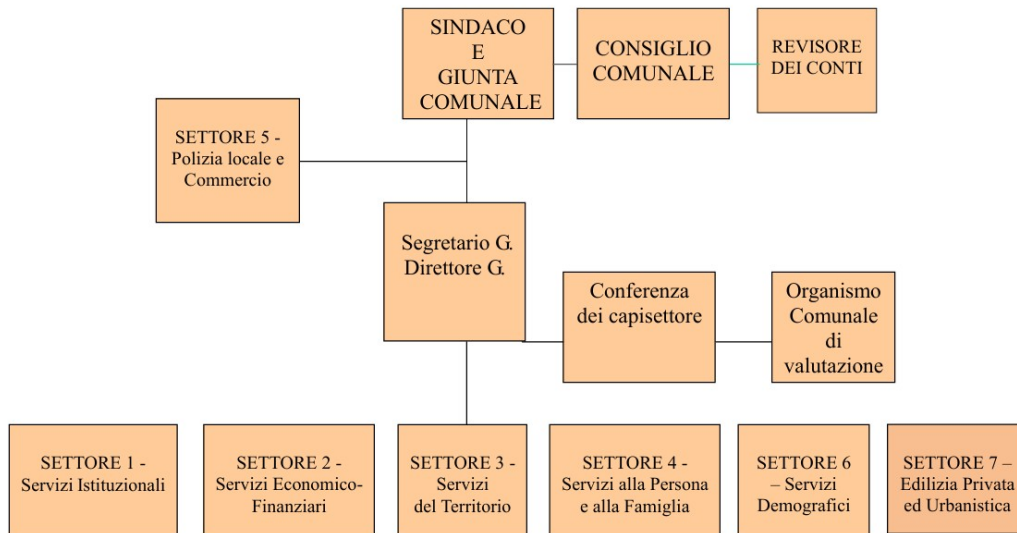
SINDACO
E
GIUNTA
COMUNALE

CONSIGLIO
COMUNALE

REVISORE
DEI CONTI

SETTORE 5 -
Polizia locale e
Commercio

Segretario G.
Direttore G.

Conferenza
dei capisettore

Organismo
Comunale
di
valutazione

SETTORE 1 -
Servizi Istituzionali

SETTORE 2 -
Servizi Economico-
Finanziari

SETTORE 3 -
Servizi
del Territorio

SETTORE 4 -
Servizi alla Persona
e alla Famiglia

SETTORE 6
– Servizi
Demografici

SETTORE 7 –
Edilizia Privata
ed Urbanistica